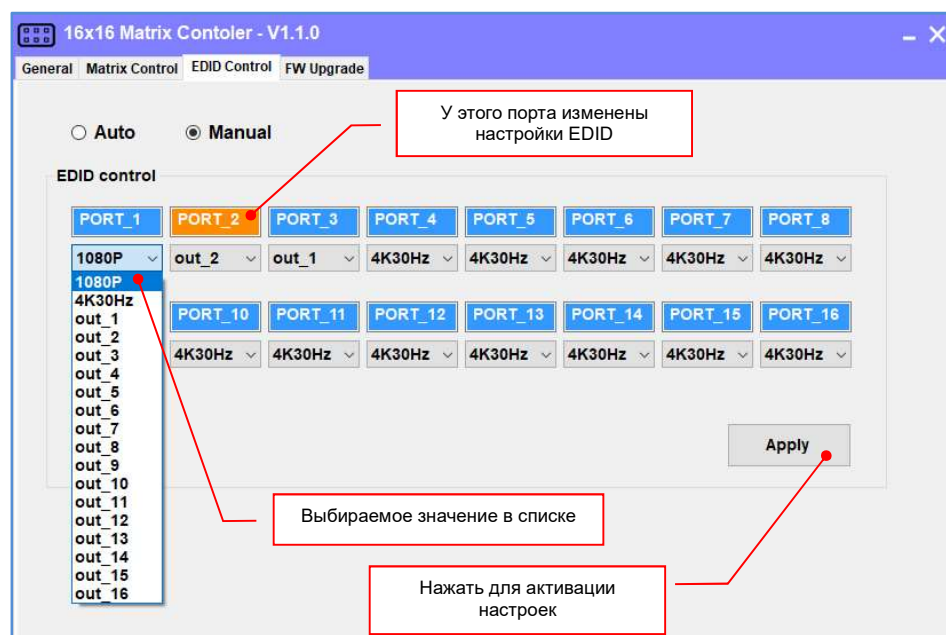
16x16 Matrix Contoler - V1.1.0

General
Matrix Control
EDID Control
FW Upgrade

У этого порта изменены настройки EDID

Auto
Manual

EDID control

PORT_1
PORT_2
PORT_3
PORT_4
PORT_5
PORT_6
PORT_7
PORT_8

1080P
out_2
out_1
4K30Hz
4K30Hz
4K30Hz
4K30Hz
4K30Hz

1080P
4K30Hz
out_1
out_2
out_3
out_4
out_5
out_6
out_7
out_8
out_9
out_10
out_11
out_12
out_13
out_14
out_15
out_16

PORT_10
PORT_11
PORT_12
PORT_13
PORT_14
PORT_15
PORT_16

4K30Hz
4K30Hz
4K30Hz
4K30Hz
4K30Hz
4K30Hz
4K30Hz

Apply

Выбираемое значение в списке

Нажать для активации настроек